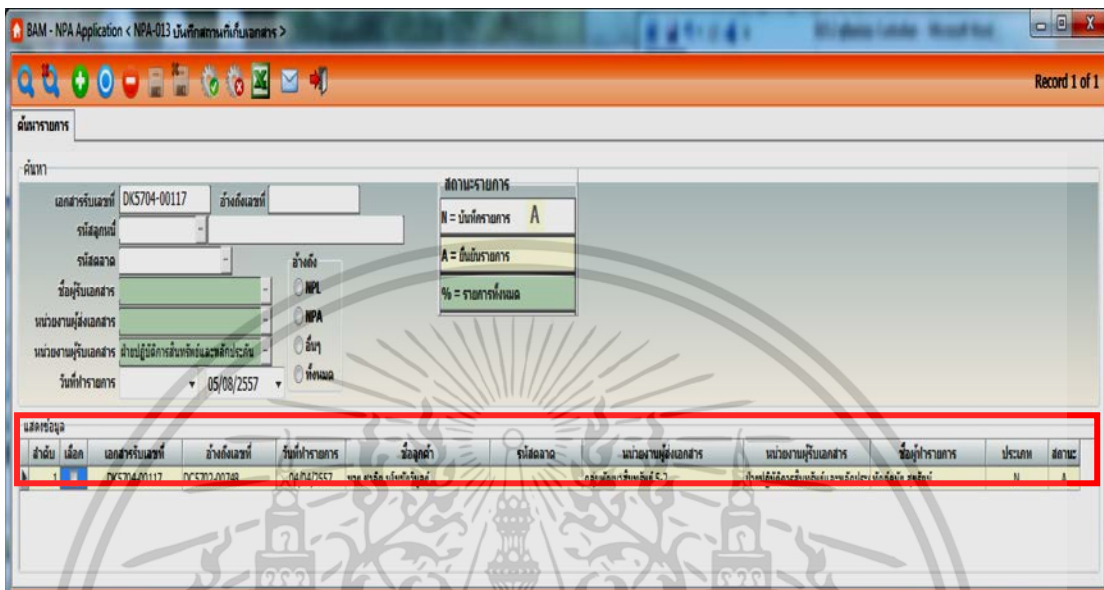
BAM - NPA Application < NPA-013 บันทึกสถานที่เก็บเอกสาร >

Record 1 of 1

ค้นหารายการ

ค้นหา

เลขที่เอกสารรับ DK5704-00117 อ้างถึงเลขที่

รหัสลูกหนี้

รหัสตลาด

ชื่อผู้รับเอกสาร

หน่วยงานผู้ส่งเอกสาร

หน่วยงานผู้รับเอกสาร ฝ่ายปฏิบัติการสินทรัพย์และหลักประกัน

วันที่ทำรายการ 05/08/2557

อ้างถึง
NPL
NPA
อื่นๆ
ทั้งหมด

สถานะรายการ
N = บันทึกรายการ A
A = ยืนยันรายการ
% = รายการทั้งหมด

แสดงข้อมูล

| ลำดับ | เลือก | เลขที่เอกสารรับ | อ้างถึงเลขที่ | วันที่ทำรายการ | ชื่อลูกค้า | รหัสตลาด | หน่วยงานผู้ส่งเอกสาร | หน่วยงานผู้รับเอกสาร | ชื่อผู้ทำรายการ | ประเภท | สถานะ |
|---|---|---|---|---|---|---|---|---|---|---|---|
| 1 | | DK5704-00117 | DC5702-00748 | 04/04/2557 | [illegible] | | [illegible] | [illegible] | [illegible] | N | A |